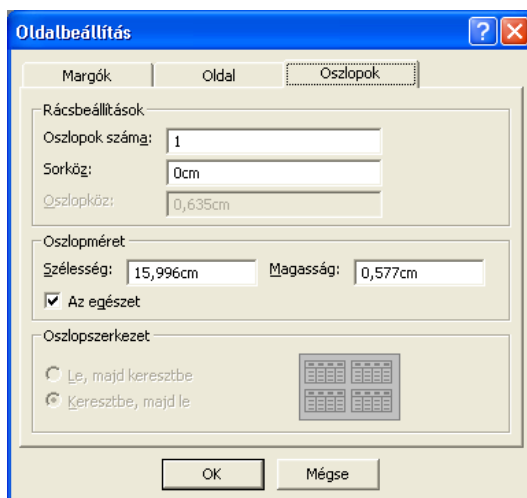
Oldalbeállítás

Margók | Oldal | Oszlopok

Rácsbeállítások
Oszlopok száma: 1
Sorköz: 0cm
Oszlopköz: 0,635cm

Oszlopméret
Szélesség: 15,996cm Magasság: 0,577cm
Az egészet

Oszlopszerkezet
Le, majd keresztbe
Keresztbe, majd le

OK Mégse